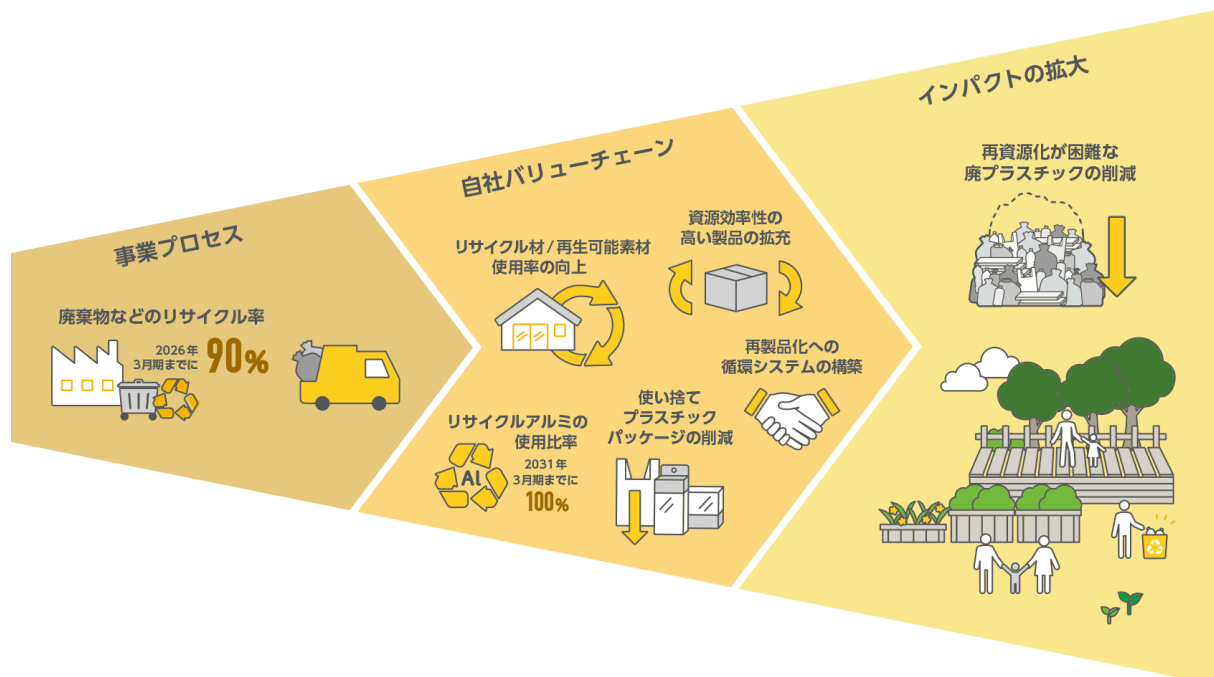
事業プロセス

廃棄物などのリサイクル率

2026年3月期までに 90%

自社バリューチェーン

リサイクル材/再生可能素材使用率の向上

資源効率性の高い製品の拡充

再製品化への循環システムの構築

リサイクルアルミの使用比率

Al

2031年3月期までに 100%

使い捨てプラスチックパッケージの削減

インパクトの拡大

再資源化が困難な廃プラスチックの削減